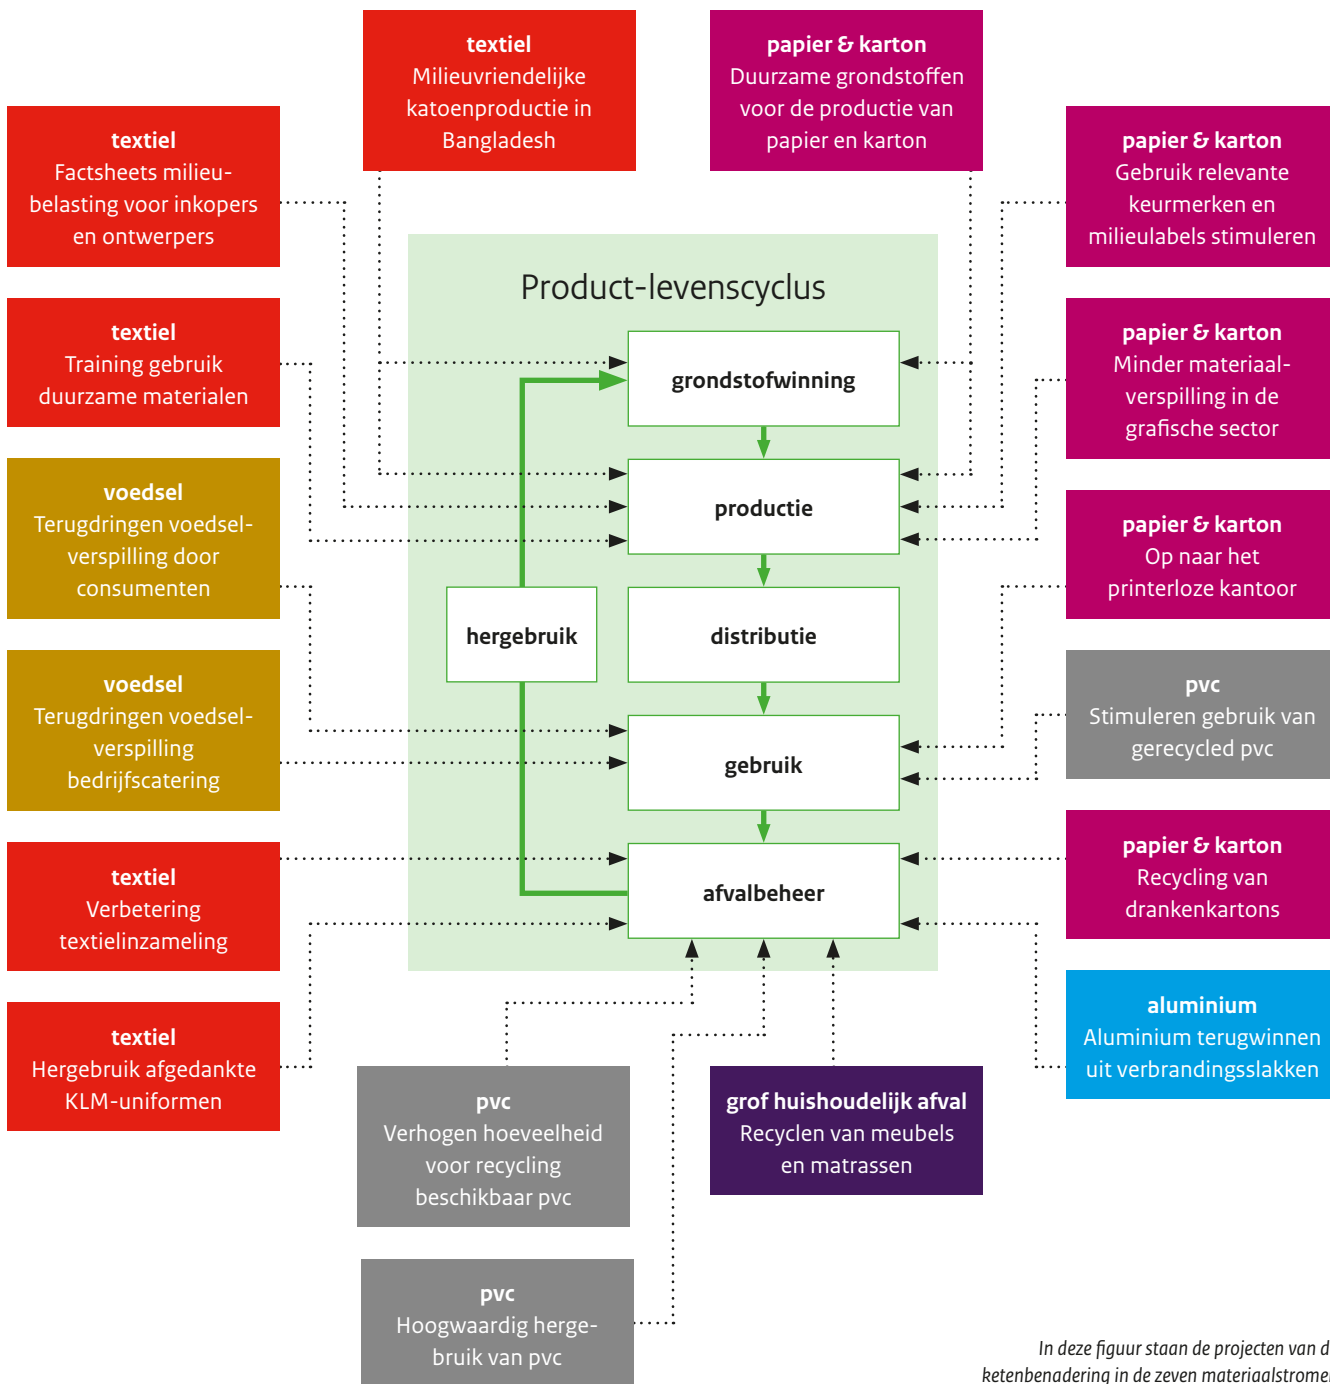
textiel
Milieuvriendelijke katoenproductie in Bangladesh

papier & karton
Duurzame grondstoffen voor de productie van papier en karton

textiel
Factsheets milieubelasting voor inkopers en ontwerpers

papier & karton
Gebruik relevante keurmerken en milieulabels stimuleren

Product-levenscyclus

textiel
Training gebruik duurzame materialen

papier & karton
Minder materiaalverspilling in de grafische sector

grondstofwinning

productie

voedsel
Terugdringen voedselverspilling door consumenten

papier & karton
Op naar het printerloze kantoor

hergebruik

distributie

voedsel
Terugdringen voedselverspilling bedrijfscatering

pvc
Stimuleren gebruik van gerecycled pvc

gebruik

textiel
Verbetering textielinzameling

afvalbeheer

papier & karton
Recycling van drankenkartons

textiel
Hergebruik afgedankte KLM-uniformen

aluminium
Aluminium terugwinnen uit verbrandingsslakken

pvc
Verhogen hoeveelheid voor recycling beschikbaar pvc

grof huishoudelijk afval
Recyclen van meubels en matrassen

pvc
Hoogwaardig hergebruik van pvc

In deze figuur staan de projecten van d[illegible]
ketenbenadering in de zeven materiaalstrome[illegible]